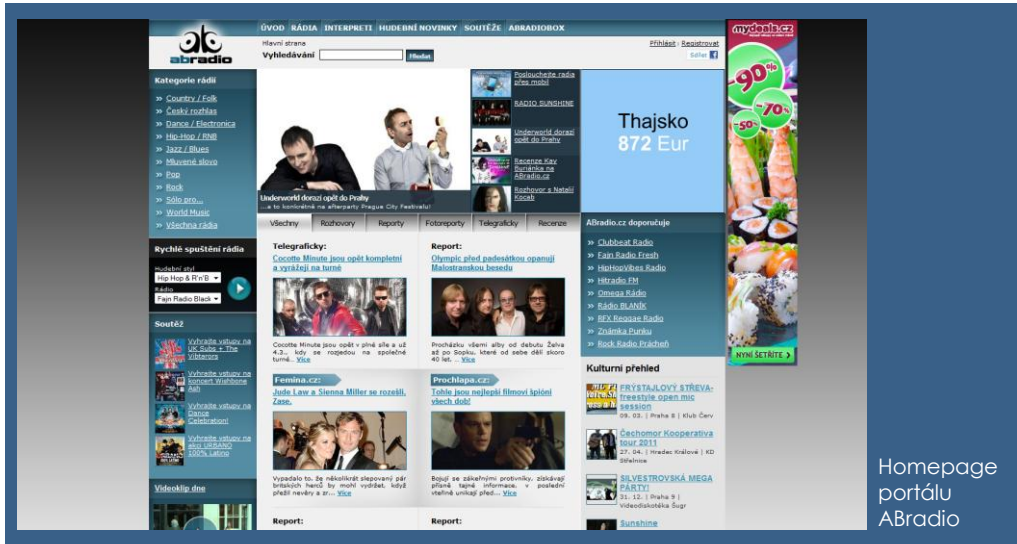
abradio

ÚVOD RÁDIA INTERPRETI HUDEBNÍ NOVINKY SOUTĚŽE ABRADIOBOX

Hlavní strana
Vyhledávání Hledat

Přihlásit · Registrovat
Sdílet

Kategorie rádií
» Country / Folk
» Český rozhlas
» Dance / Electronica
» Hip-Hop / RNB
» Jazz / Blues
» Mluvené slovo
» Pop
» Rock
» Sólo pro...
» World Music
» Všechna rádia

Rychlé spuštění rádia
Hudební styl
Hip Hop & R'n'B
Rádio
Fajn Radio Black

Soutěž
Vyhrajte vstupy na UK Subs + The Vibrators
Vyhrajte vstupy na koncert Wishbone Ash
Vyhrajte vstupy na Dance Celebration!
Vyhrajte vstupy na akci URBANO 100% Latino

Videoklip dne

Underworld dorazí opět do Prahy
...a to konkrétně na afterparty Prague City Festivalu!

Poslouchejte rádia přes mobil
RADIO SUNSHINE
Underworld dorazí opět do Prahy
Recenze Kay Buriánka na ABradio.cz
Rozhovor s Natálií Kocab

Thajsko
872 Eur

Všechny | Rozhovory | Reporty | Fotoreporty | Telegraficky | Recenze

Telegraficky:
Cocotte Minute jsou opět kompletní a vyrážejí na turné
Cocotte Minute jsou opět v plné síle a už 4.2... kdy se rozjedou na společné turné... Více

Report:
Olympic před padesátkou opanují Malostranskou besedu
Procházku všemi alby od debutu Želva až po Sopku, které od sebe dělí skoro 40 let... Více

Femina.cz:
Jude Law a Sienna Miller se rozešli. Zase.
Vypadalo to, že několikrát slepovaný pár britských herců by mohl vydržet, když přežil nevěry a zr... Více

Prochlapa.cz:
Tohle jsou nejlepší filmoví špióni všech dob!
Bojují se zákeřnými protivníky, získávají přísně tajné informace, v poslední vteřině unikají před... Více

Report:
Report:

ABradio.cz doporučuje
» Clubbeat Rádio
» Fajn Radio Fresh
» HipHopVibes Radio
» Hitradio FM
» Omega Rádio
» Rádio BLANÍK
» RFX Reggae Radio
» Známka Punku
» Rock Radio Prácheň

Kulturní přehled
FRÝSTAJLOVÝ STŘEVA-freestyle open mic session
09. 03. | Praha 8 | Klub Červ
Čechomor Kooperativa tour 2011
27. 04. | Hradec Králové | KD Střelnice
SILVESTROVSKÁ MEGA PÁRTY!
31. 12. | Praha 9 | Videodiskotéka Šugr
Sunshine

mydeals.cz
-90%
-70%
-50%
NYNÍ ŠETŘÍTE ›

Homepage portálu ABradio